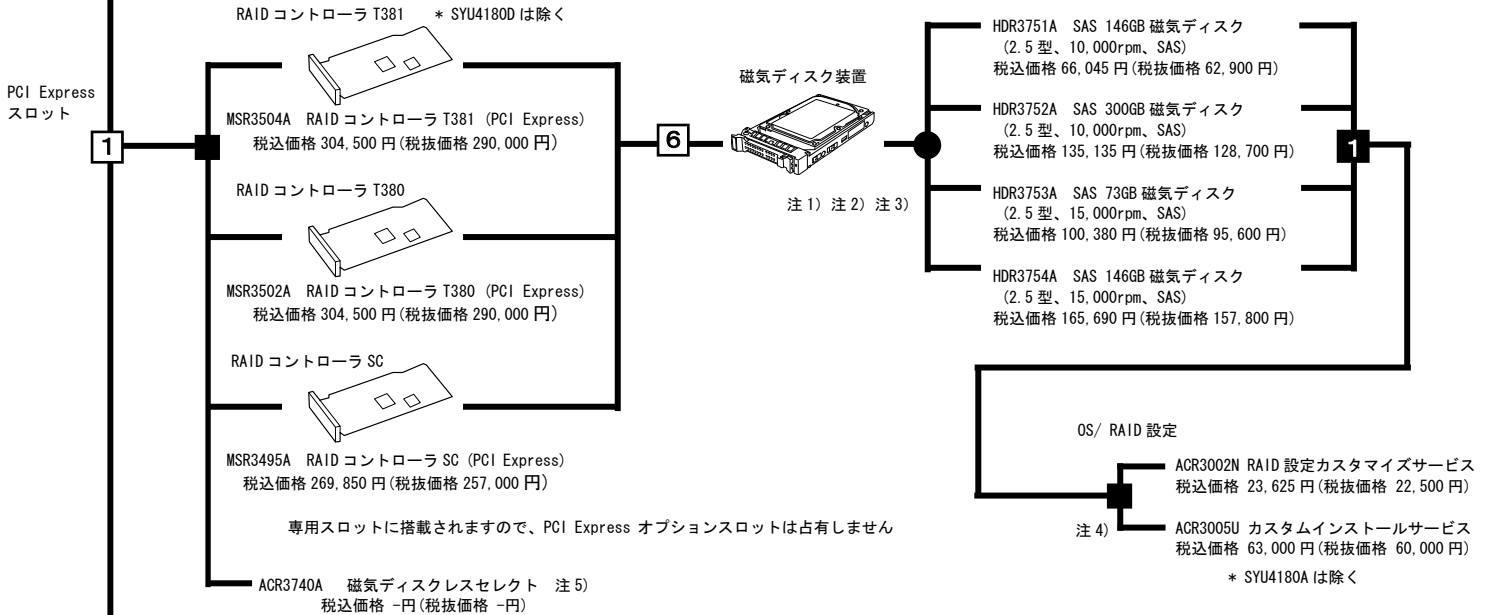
RAID コントローラ T381　＊ SYU4180D は除く

PCI Express スロット

1

MSR3504A　RAID コントローラ T381 (PCI Express)
税込価格 304,500 円(税抜価格 290,000 円)

RAID コントローラ T380

MSR3502A　RAID コントローラ T380 (PCI Express)
税込価格 304,500 円(税抜価格 290,000 円)

RAID コントローラ SC

MSR3495A　RAID コントローラ SC (PCI Express)
税込価格 269,850 円(税抜価格 257,000 円)

専用スロットに搭載されますので、PCI Express オプションスロットは占有しません

ACR3740A　磁気ディスクレスセレクト　注 5)
税込価格 -円(税抜価格 -円)

6

磁気ディスク装置

注 1) 注 2) 注 3)

HDR3751A　SAS 146GB 磁気ディスク
(2.5 型、10,000rpm、SAS)
税込価格 66,045 円(税抜価格 62,900 円)

HDR3752A　SAS 300GB 磁気ディスク
(2.5 型、10,000rpm、SAS)
税込価格 135,135 円(税抜価格 128,700 円)

HDR3753A　SAS 73GB 磁気ディスク
(2.5 型、15,000rpm、SAS)
税込価格 100,380 円(税抜価格 95,600 円)

HDR3754A　SAS 146GB 磁気ディスク
(2.5 型、15,000rpm、SAS)
税込価格 165,690 円(税抜価格 157,800 円)

1

OS/ RAID 設定

ACR3002N RAID 設定カスタマイズサービス
税込価格 23,625 円(税抜価格 22,500 円)

注 4)

ACR3005U カスタムインストールサービス
税込価格 63,000 円(税抜価格 60,000 円)

＊ SYU4180A は除く